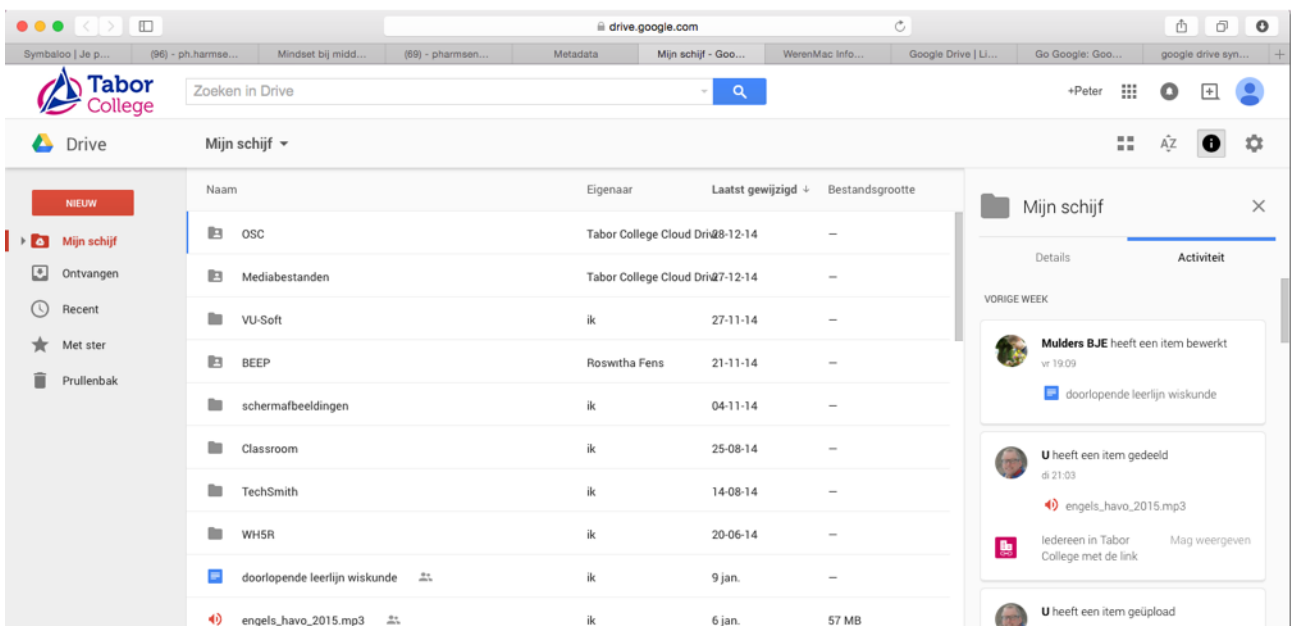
drive.google.com

Symbaloo | Je p... (96) - ph.harmse... Mindset bij midd... (69) - pharmsen... Metadata Mijn schijf - Goo... WerenMac Info... Google Drive | Li... Go Google: Goo... google drive syn...

Tabor College

Zoeken in Drive

+Peter

Drive

Mijn schijf

NIEUW

Mijn schijf
Ontvangen
Recent
Met ster
Prullenbak

| Naam | Eigenaar | Laatst gewijzigd ↓ | Bestandsgrootte |
|---|---|---|---|
| OSC | Tabor College Cloud Drive | 28-12-14 | – |
| Mediabestanden | Tabor College Cloud Drive | 27-12-14 | – |
| VU-Soft | ik | 27-11-14 | – |
| BEEP | Roswitha Fens | 21-11-14 | – |
| schermafbeeldingen | ik | 04-11-14 | – |
| Classroom | ik | 25-08-14 | – |
| TechSmith | ik | 14-08-14 | – |
| WH5R | ik | 20-06-14 | – |
| doorlopende leerlijn wiskunde | ik | 9 jan. | – |
| engels_havo_2015.mp3 | ik | 6 jan. | 57 MB |

Mijn schijf

Details
Activiteit

VORIGE WEEK

Mulders BJE heeft een item bewerkt
vr 19:09
doorlopende leerlijn wiskunde

U heeft een item gedeeld
di 21:03
engels_havo_2015.mp3
Iedereen in Tabor College met de link
Mag weergeven

U heeft een item geüpload